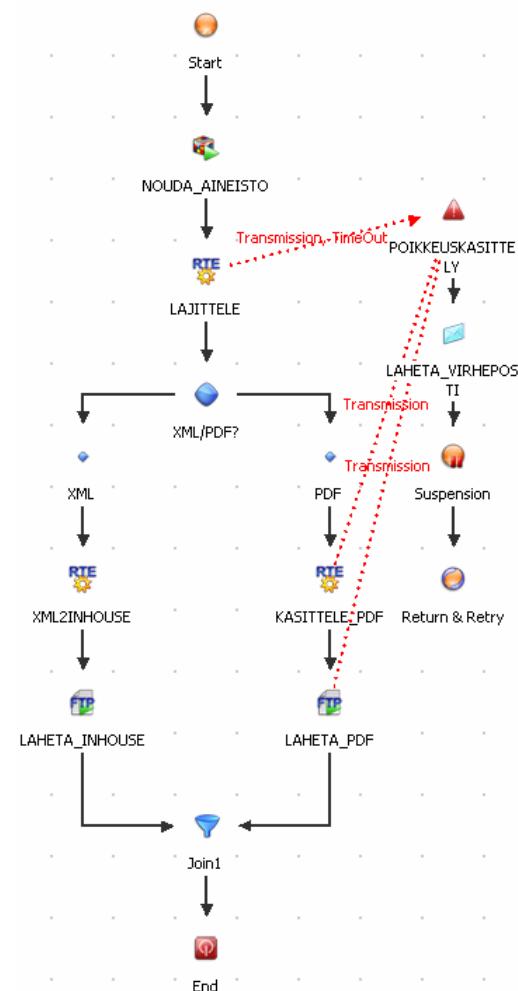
Start

NOUDA_AINEISTO

Transmission, TimeOut

POIKKEUSKASITTELY

RTE

LAJITTELE

LAHETA_VIRHEPOSTI

Transmission

XML/PDF?

Transmission

XML

PDF

Suspension

RTE

RTE

XML2INHOUSE

KASITTELE_PDF

Return & Retry

FTP

FTP

LAHETA_INHOUSE

LAHETA_PDF

Join1

End